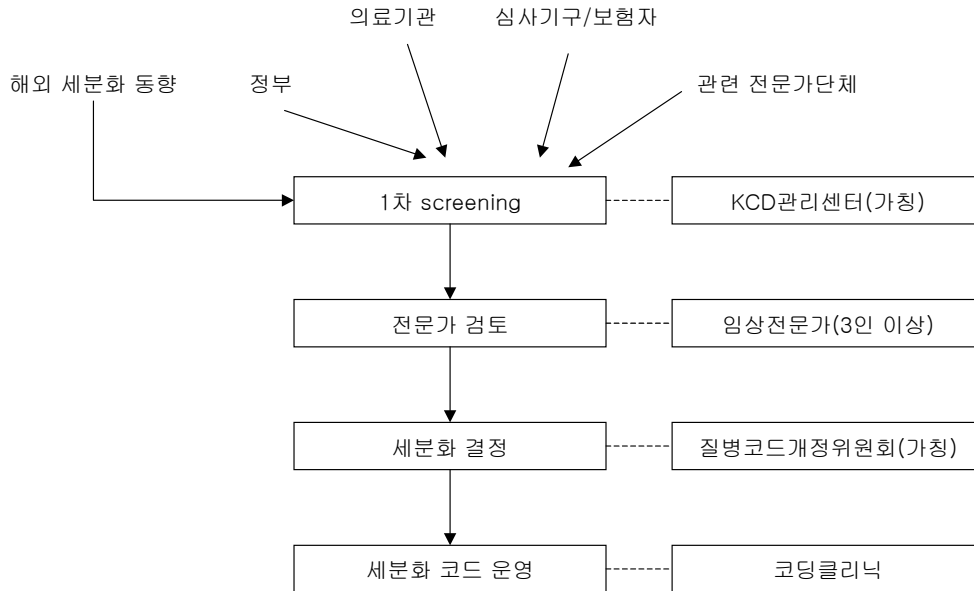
의료기관

심사기구/보험자

해외 세분화 동향

정부

관련 전문가단체

1차 screening

KCD관리센터(가칭)

전문가 검토

임상전문가(3인 이상)

세분화 결정

질병코드개정위원회(가칭)

세분화 코드 운영

코딩클리닉